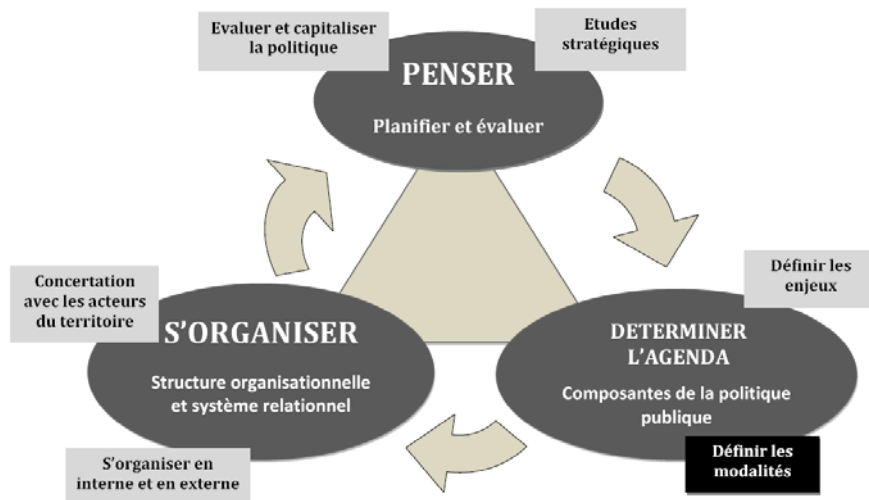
Evaluer et capitaliser la politique

Etudes stratégiques

PENSER

Planifier et évaluer

Définir les enjeux

DETERMINER L'AGENDA

Composantes de la politique publique

Définir les modalités

S'organiser en interne et en externe

S'ORGANISER

Structure organisationnelle et système relationnel

Concertation avec les acteurs du territoire